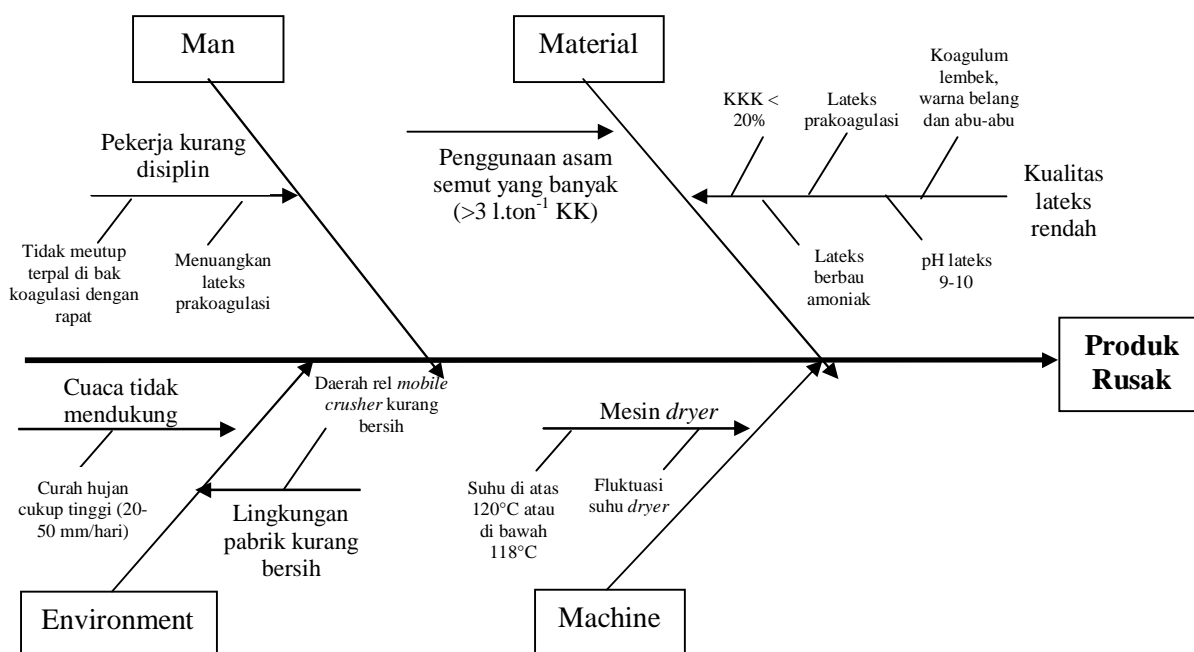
Man

Material

Pekerja kurang disiplin

Tidak meutup terpal di bak koagulasi dengan rapat

Menuangkan lateks prakoagulasi

Penggunaan asam semut yang banyak ($>3$ l.ton$^{-1}$ KK)

KKK < 20%

Lateks prakoagulasi

Koagulum lembek, warna belang dan abu-abu

Kualitas lateks rendah

Lateks berbau amoniak

pH lateks 9-10

Produk Rusak

Cuaca tidak mendukung

Curah hujan cukup tinggi (20-50 mm/hari)

Daerah rel mobile crusher kurang bersih

Lingkungan pabrik kurang bersih

Mesin dryer

Suhu di atas 120°C atau di bawah 118°C

Fluktuasi suhu dryer

Environment

Machine